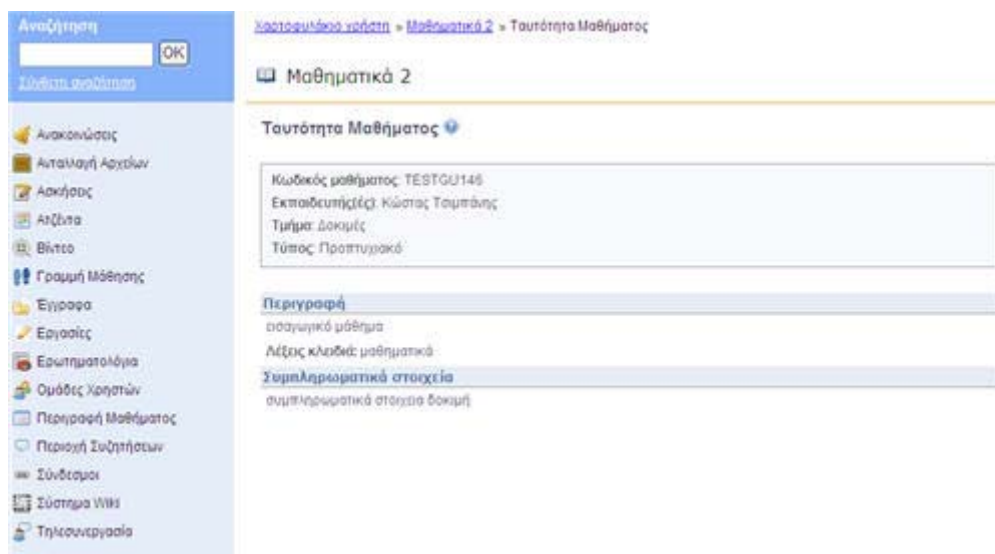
Αναζήτηση
OK
Σύνθετη αναζήτηση

Ανακοινώσεις
Ανταλλαγή Αρχείων
Ασκήσεις
Ατζέντα
Βίντεο
Γραμμή Μάθησης
Έγγραφα
Εργασίες
Ερωτηματολόγια
Ομάδες Χρηστών
Περιγραφή Μαθήματος
Περιοχή Συζητήσεων
Σύνδεσμοι
Σύστημα Wiki
Τηλεσυνεργασία

Χαρτοφυλάκιο χρήστη » Μαθηματικά 2 » Ταυτότητα Μαθήματος

Μαθηματικά 2

Ταυτότητα Μαθήματος

Κωδικός μαθήματος: TESTGU146
Εκπαιδευτής(ές): Κώστας Τσιμπάνης
Τμήμα: Δοκιμές
Τύπος: Προπτυχιακό

Περιγραφή
εισαγωγικό μάθημα
Λέξεις κλειδιά: μαθηματικά
Συμπληρωματικά στοιχεία
συμπληρωματικά στοιχεία δοκιμή